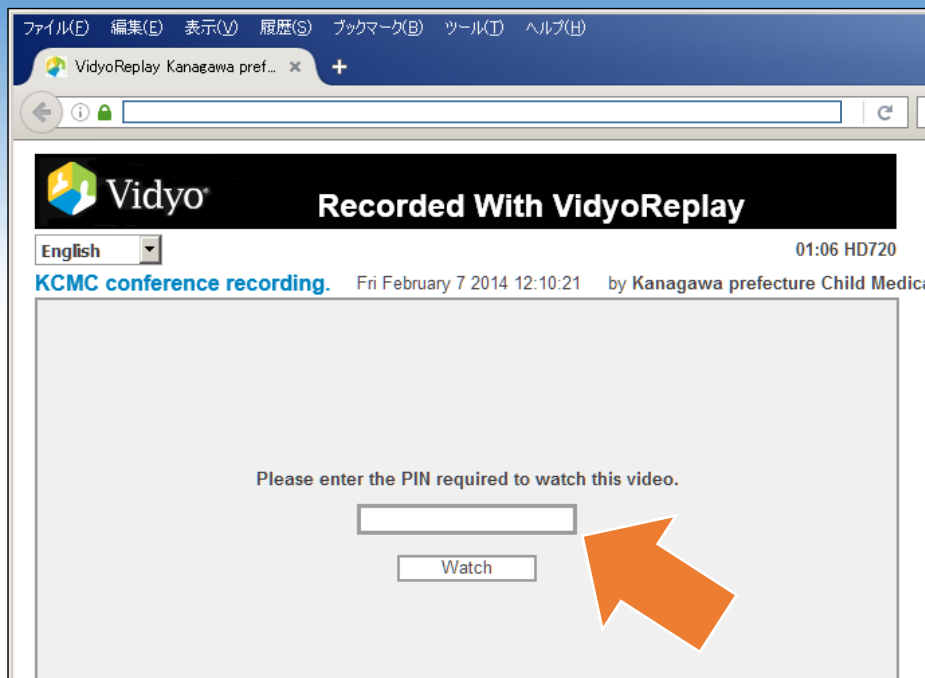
ファイル(F) 編集(E) 表示(V) 履歴(S) ブックマーク(B) ツール(T) ヘルプ(H)

VidyoReplay Kanagawa pref...

Vidyo

Recorded With VidyoReplay

English

01:06 HD720

KCMC conference recording. Fri February 7 2014 12:10:21 by Kanagawa prefecture Child Medica

Please enter the PIN required to watch this video.

Watch